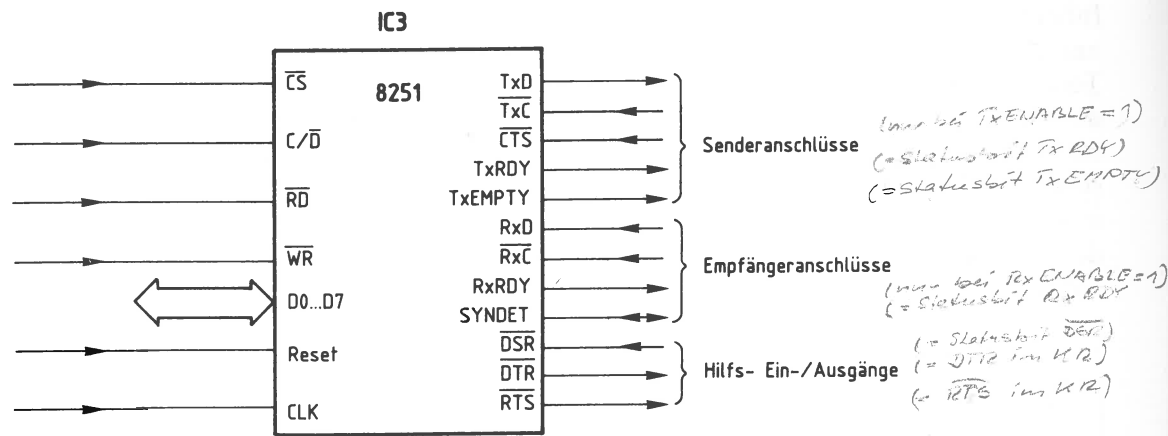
IC3

$\overline{CS}$
$C/\overline{D}$
$\overline{RD}$
$\overline{WR}$
D0...D7
Reset
CLK

8251

TxD
$\overline{TxC}$
$\overline{CTS}$
TxRDY
TxEMPTY
RxD
$\overline{RxC}$
RxRDY
SYNDET
$\overline{DSR}$
$\overline{DTR}$
$\overline{RTS}$

Senderanschlüsse
(nur bei TxENABLE = 1)
(= Statusbit TxRDY)
(= Statusbit TxEMPTY)

Empfängeranschlüsse
(nur bei RxENABLE = 1)
(= Statusbit RxRDY

Hilfs- Ein-/Ausgänge
(= Statusbit $\overline{DSR}$)
(= DTR im KR)
(= $\overline{RTS}$ im KR)